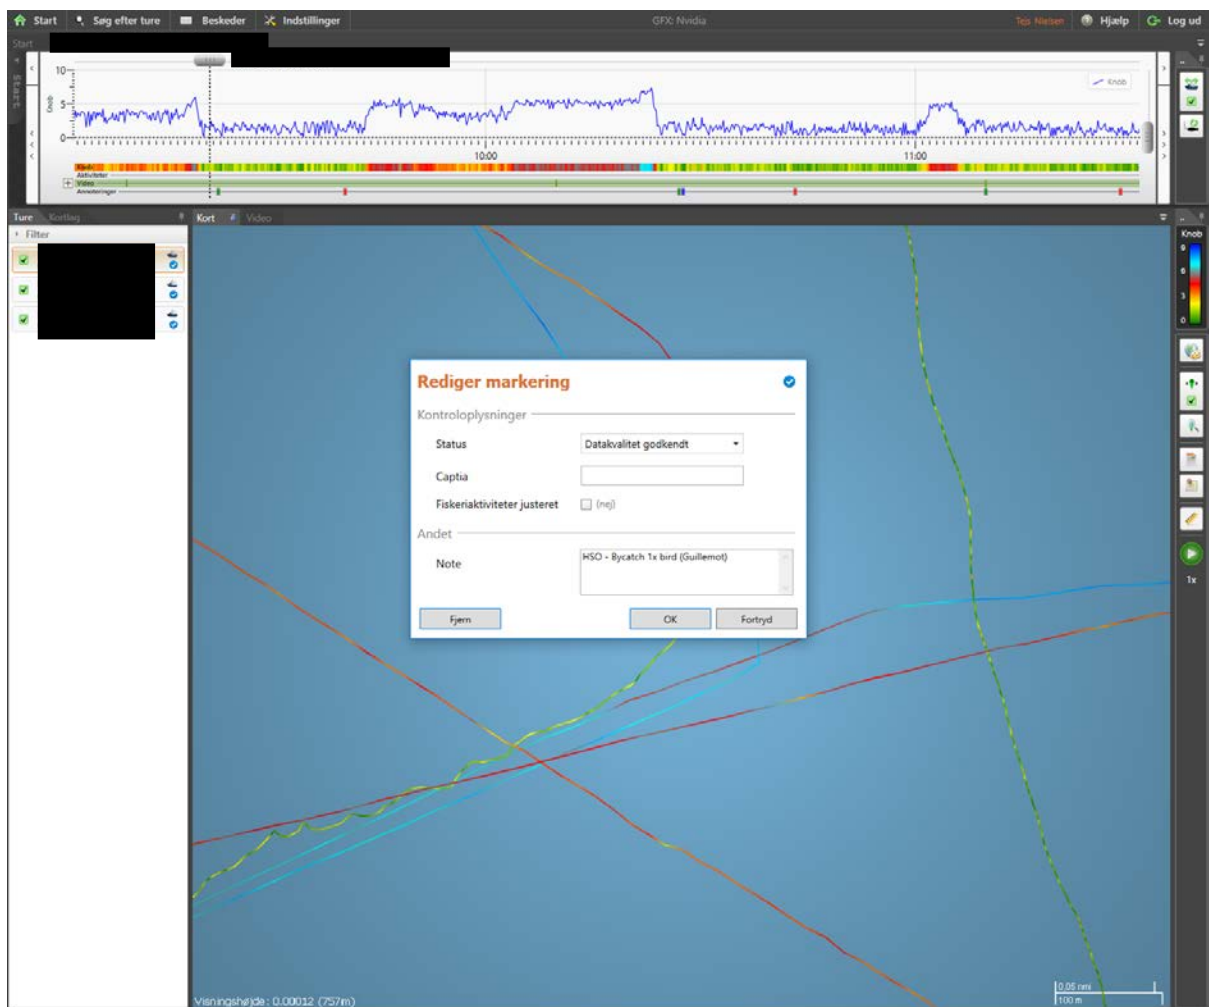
Start  Søg efter ture  Beskeder  Indstillinger  GFX: Nvidia  Tejs Nielsen  Hjælp  Log ud

Start

10
5
0
Knob
10:00
11:00
Knob
Aktiviteter
Video
Annoteringer

Ture  Kortlag
Filter

Kort  Video

Knob
9
6
3
0

Rediger markering

Kontroloplysninger
Status  Datakvalitet godkendt
Captia
Fiskeriaktiviteter justeret  (nej)
Andet
Note  HSO - Bycatch 1x bird (Guillemot)

Fjern  OK  Fortryd

1x

Visningshøjde : 0.00012 (757m)
0.05 nmi
100 m